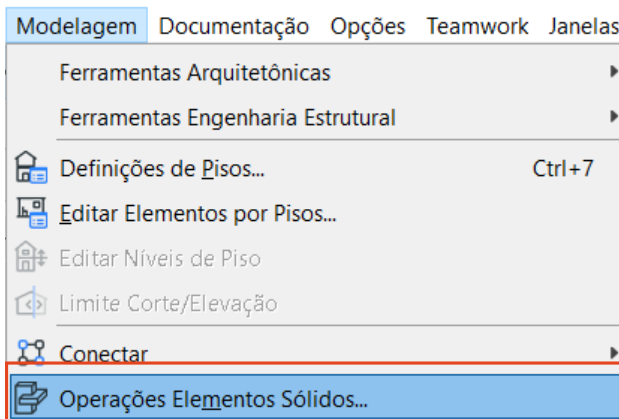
Modelagem Documentação Opções Teamwork Janelas

Ferramentas Arquitetônicas

Ferramentas Engenharia Estrutural

Definições de Pisos... Ctrl+7

Editar Elementos por Pisos...

Editar Níveis de Piso

Limite Corte/Elevação

Conectar

Operações Elementos Sólidos...